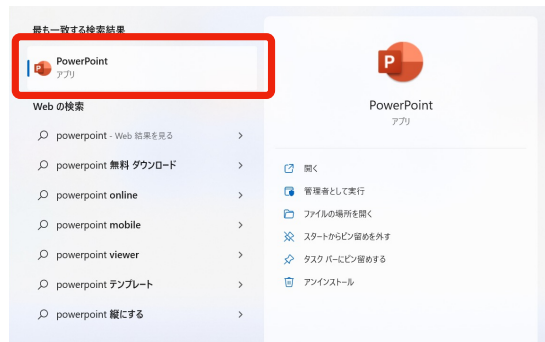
最も一致する検索結果

PowerPoint
アプリ

Web の検索

powerpoint - Web 結果を見る

powerpoint 無料 ダウンロード

powerpoint online

powerpoint mobile

powerpoint viewer

powerpoint テンプレート

powerpoint 縦にする

PowerPoint
アプリ

開く

管理者として実行

ファイルの場所を開く

スタートからピン留めを外す

タスク バーにピン留めする

アンインストール